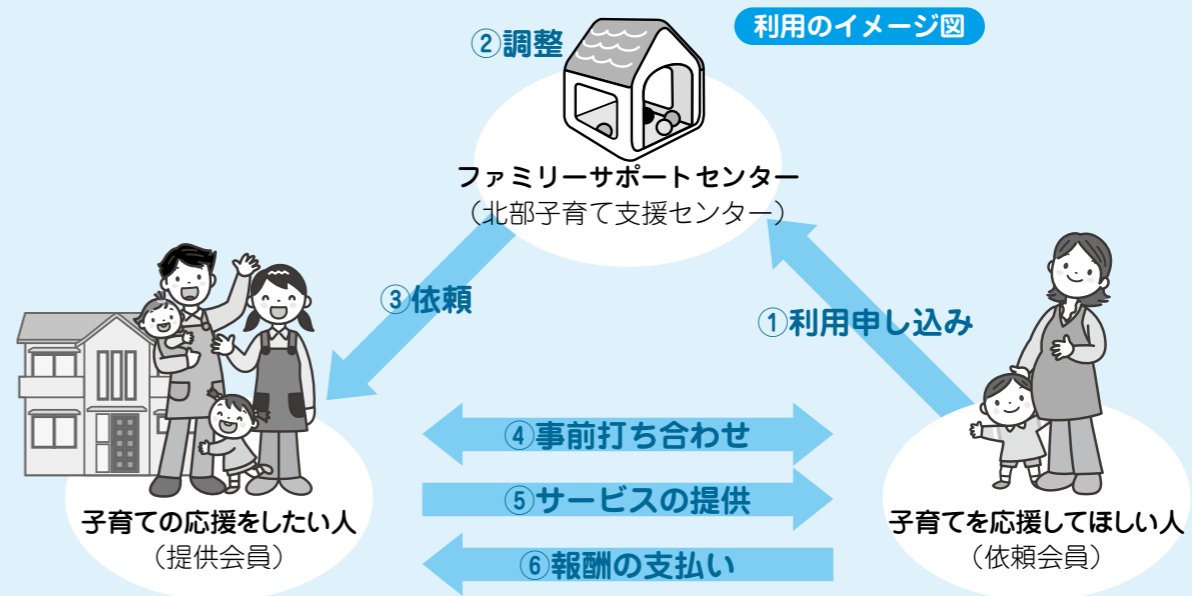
利用のイメージ図

②調整

ファミリーサポートセンター
（北部子育て支援センター）

③依頼

①利用申し込み

④事前打ち合わせ

⑤サービスの提供

⑥報酬の支払い

子育ての応援をしたい人
（提供会員）

子育てを応援してほしい人
（依頼会員）